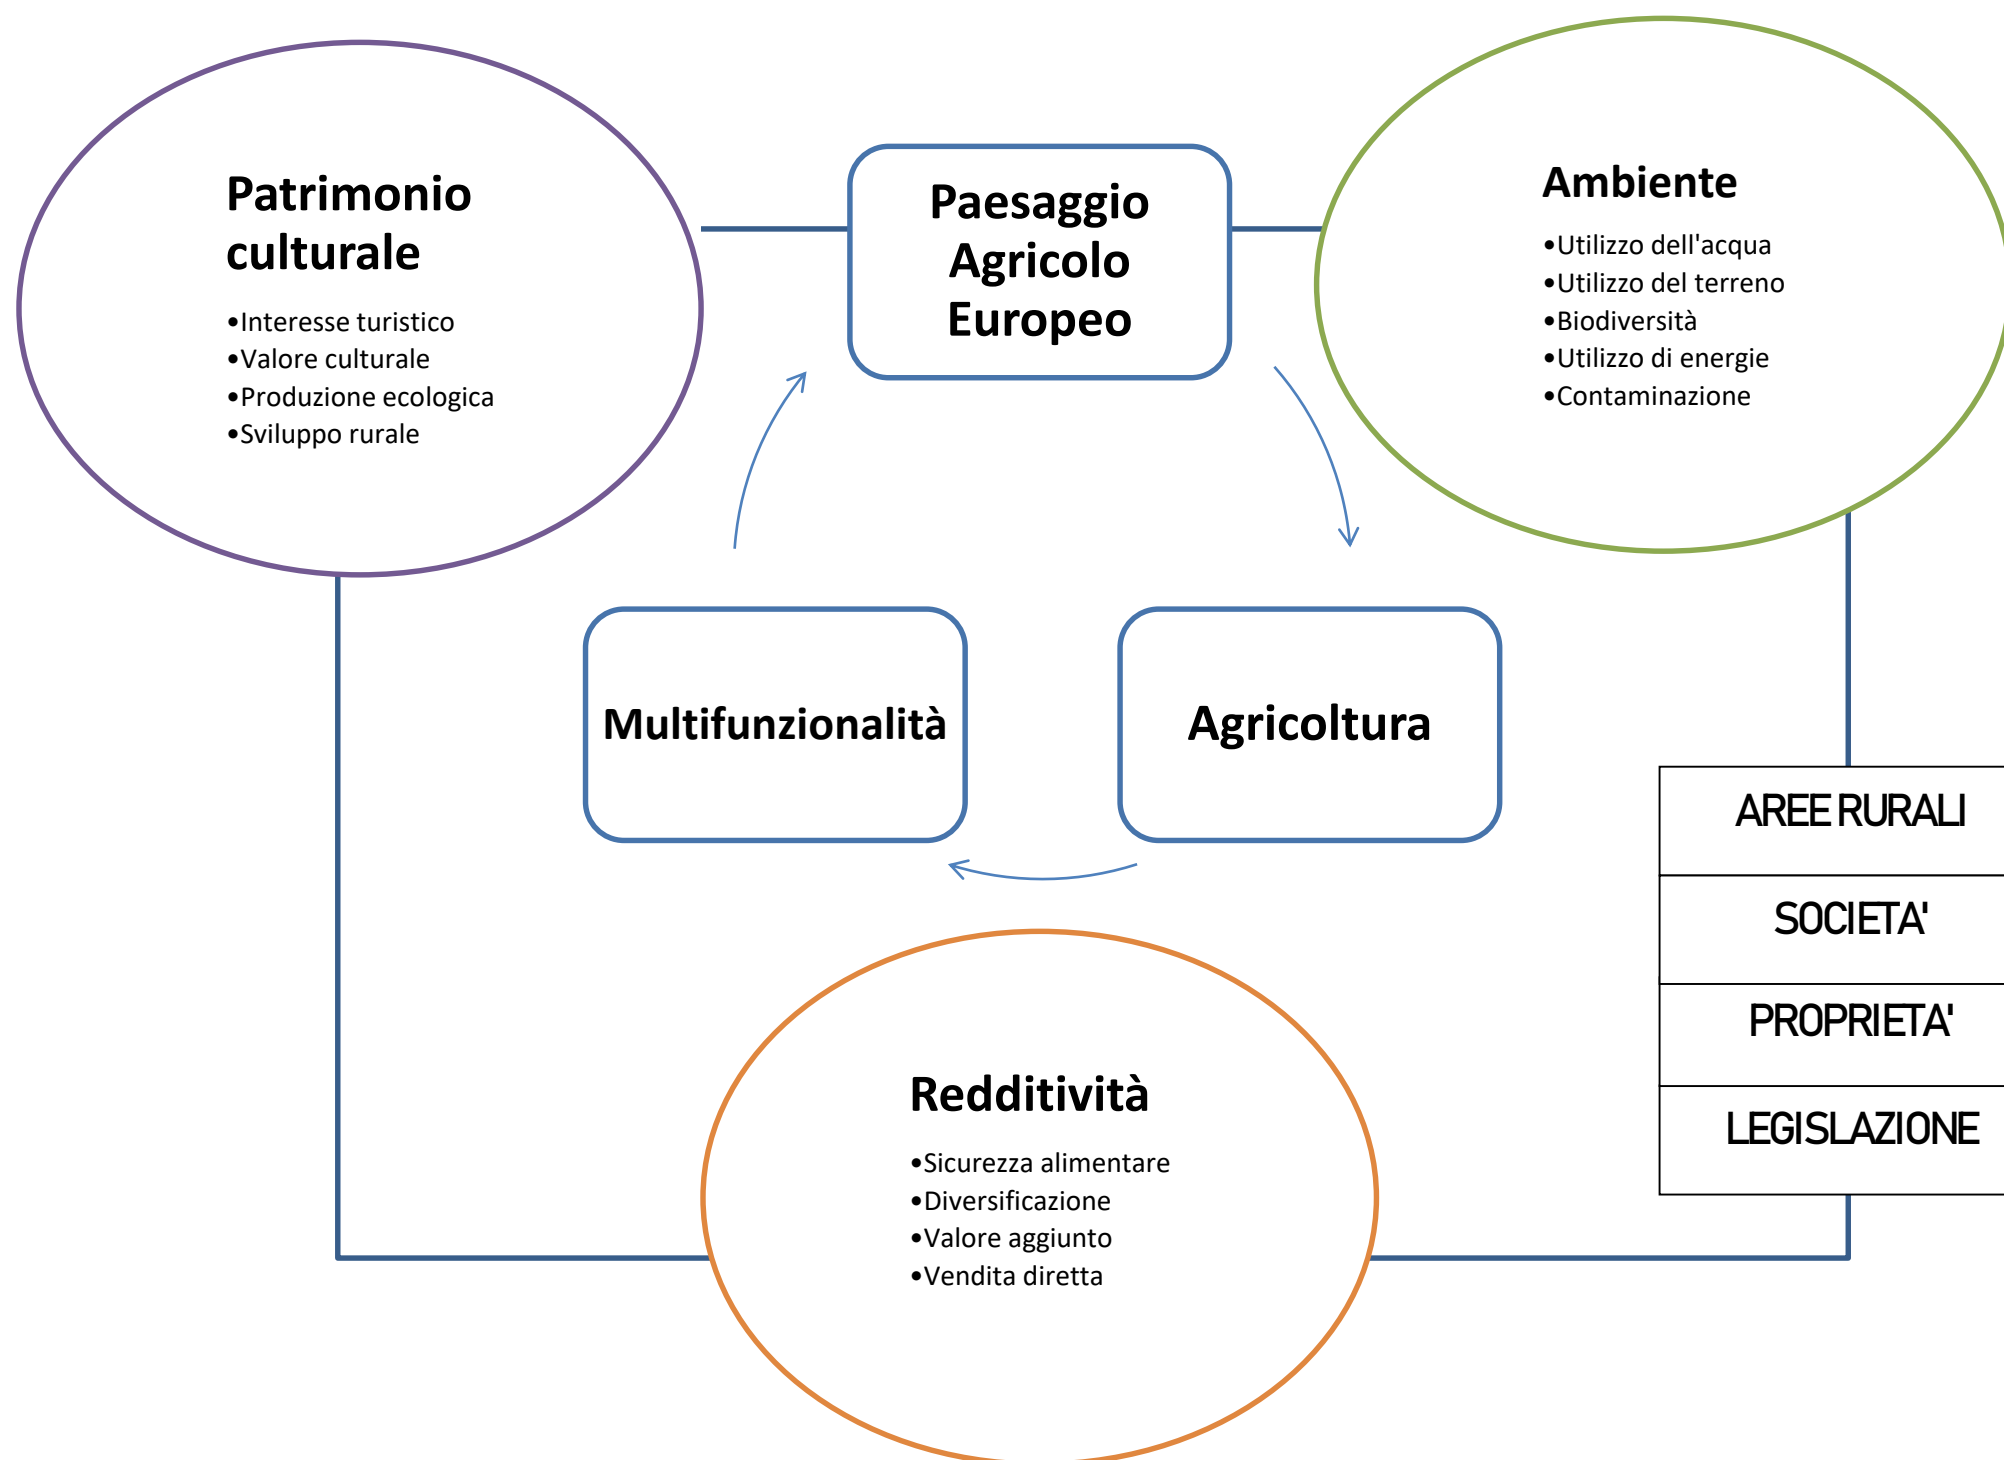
Patrimonio culturale

•Interesse turistico
•Valore culturale
•Produzione ecologica
•Sviluppo rurale

Paesaggio Agricolo Europeo

Ambiente

•Utilizzo dell'acqua
•Utilizzo del terreno
•Biodiversità
•Utilizzo di energie
•Contaminazione

Multifunzionalità

Agricoltura

AREE RURALI
SOCIETA'
PROPRIETA'
LEGISLAZIONE

Redditività

•Sicurezza alimentare
•Diversificazione
•Valore aggiunto
•Vendita diretta